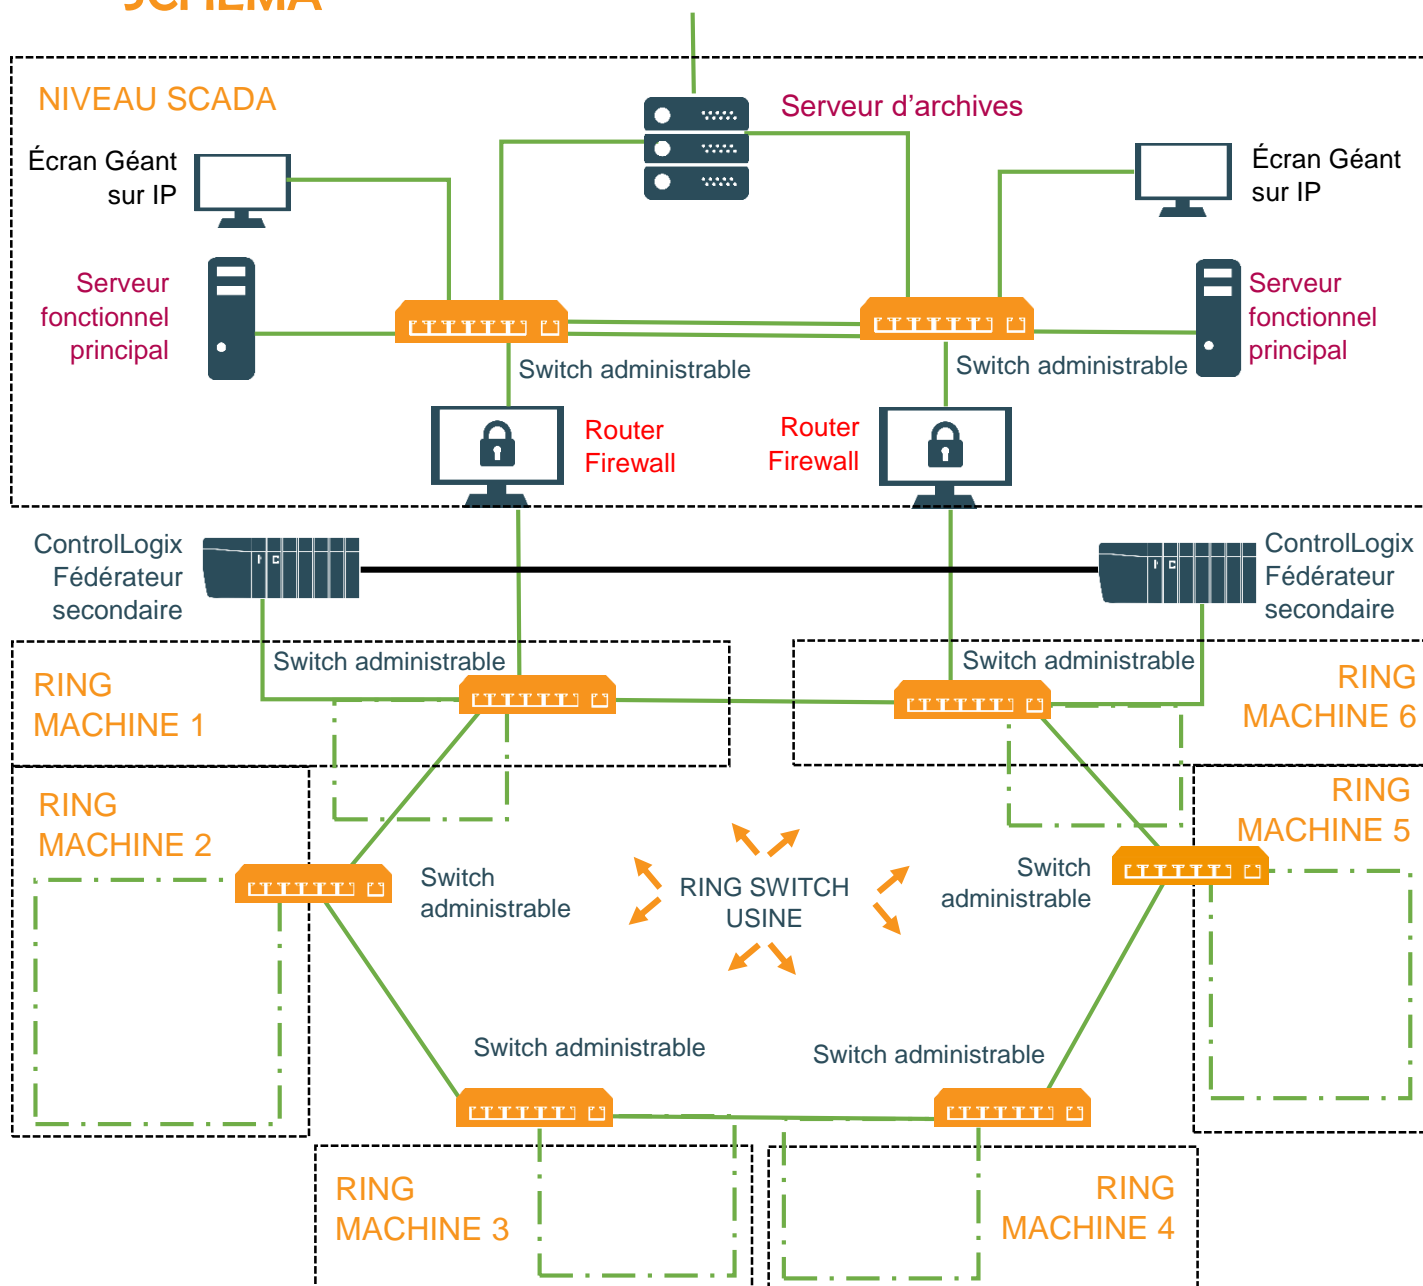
NIVEAU SCADA

Serveur d'archives

Écran Géant sur IP

Écran Géant sur IP

Serveur fonctionnel principal

Serveur fonctionnel principal

Switch administrable

Switch administrable

Router Firewall

Router Firewall

ControlLogix Fédérateur secondaire

ControlLogix Fédérateur secondaire

Switch administrable

Switch administrable

RING MACHINE 1

RING MACHINE 6

RING MACHINE 2

RING MACHINE 5

Switch administrable

RING SWITCH USINE

Switch administrable

Switch administrable

Switch administrable

RING MACHINE 3

RING MACHINE 4